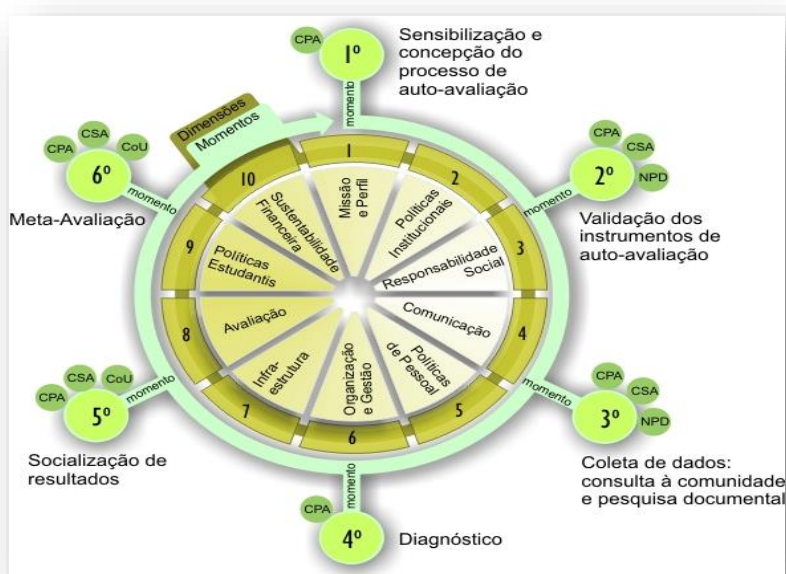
CPA
1º
momento
Sensibilização e concepção do processo de auto-avaliação

Dimensões
Momentos

CPA
CSA
NPD
2º
momento
Validação dos instrumentos de auto-avaliação

CPA
CSA
NPD
3º
momento
Coleta de dados: consulta à comunidade e pesquisa documental

CPA
4º
momento
Diagnóstico

CPA
CSA
CoU
5º
momento
Socialização de resultados

CPA
CSA
CoU
6º
momento
Meta-Avaliação

1
Missão e Perfil
2
Políticas Institucionais
3
Responsabilidade Social
4
Comunicação
5
Políticas de Pessoal
6
Organização e Gestão
7
Infra-estrutura
8
Avaliação
9
Políticas Estudantis
10
Sustentabilidade Financeira